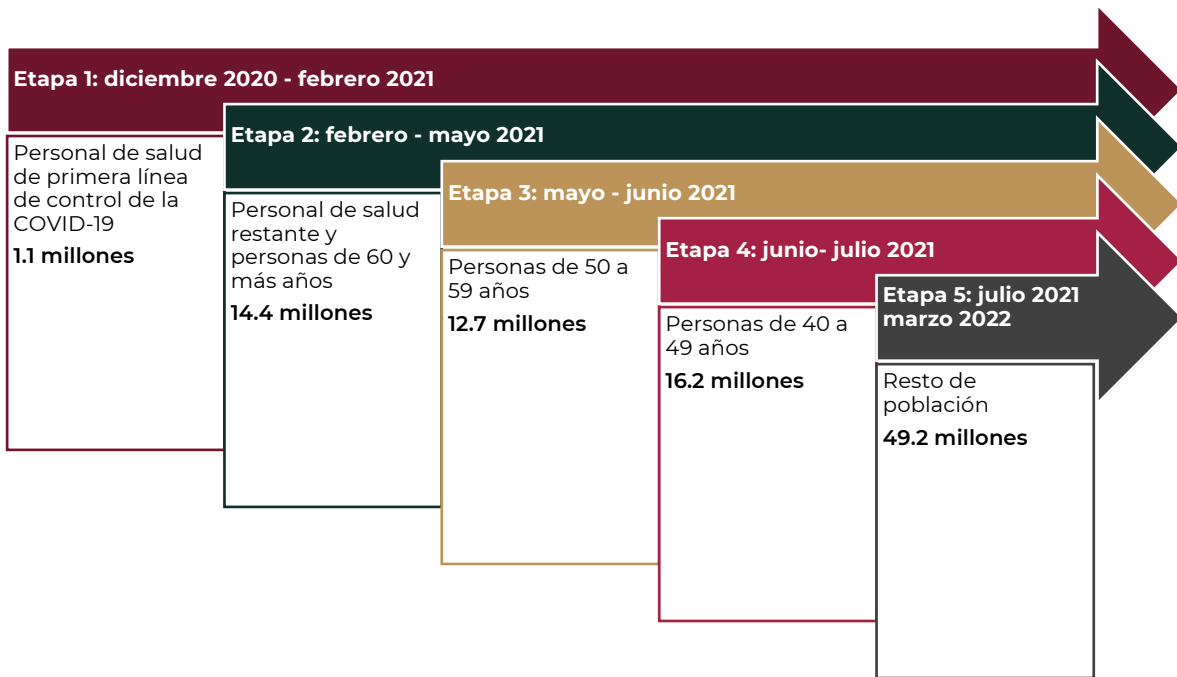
Etapa 1: diciembre 2020 - febrero 2021

Personal de salud de primera línea de control de la COVID-19

1.1 millones

Etapa 2: febrero - mayo 2021

Personal de salud restante y personas de 60 y más años

14.4 millones

Etapa 3: mayo - junio 2021

Personas de 50 a 59 años

12.7 millones

Etapa 4: junio- julio 2021

Personas de 40 a 49 años

16.2 millones

Etapa 5: julio 2021 marzo 2022

Resto de población

49.2 millones